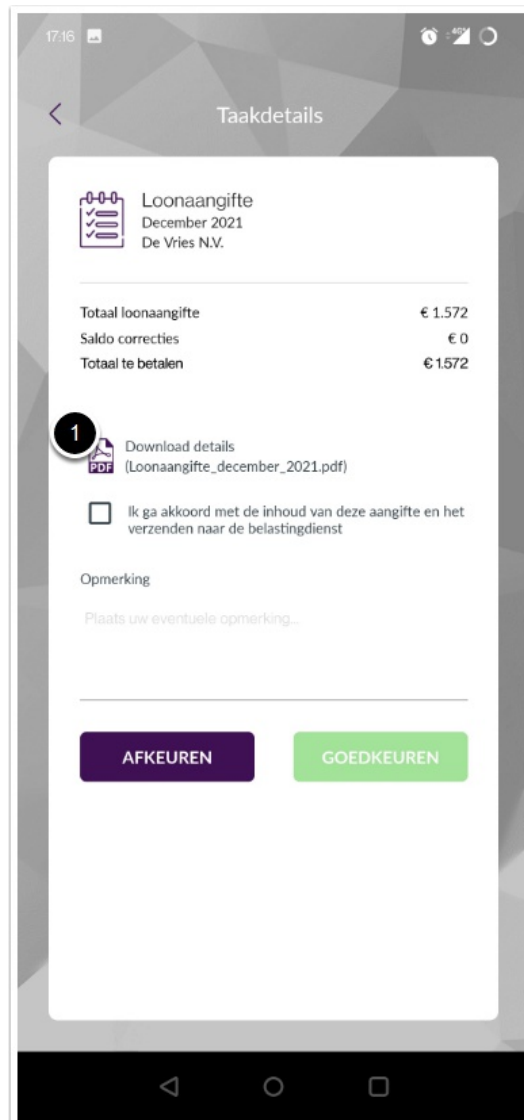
17:16

Taakdetails

Loonaangifte
December 2021
De Vries N.V.

| | |
|---|---|
| Totaal loonaangifte | € 1.572 |
| Saldo correcties | € 0 |
| Totaal te betalen | € 1.572 |

1

PDF Download details
(Loonaangifte_december_2021.pdf)

Ik ga akkoord met de inhoud van deze aangifte en het verzenden naar de belastingdienst

Opmerking

Plaats uw eventuele opmerking...

AFKEUREN

GOEDKEUREN